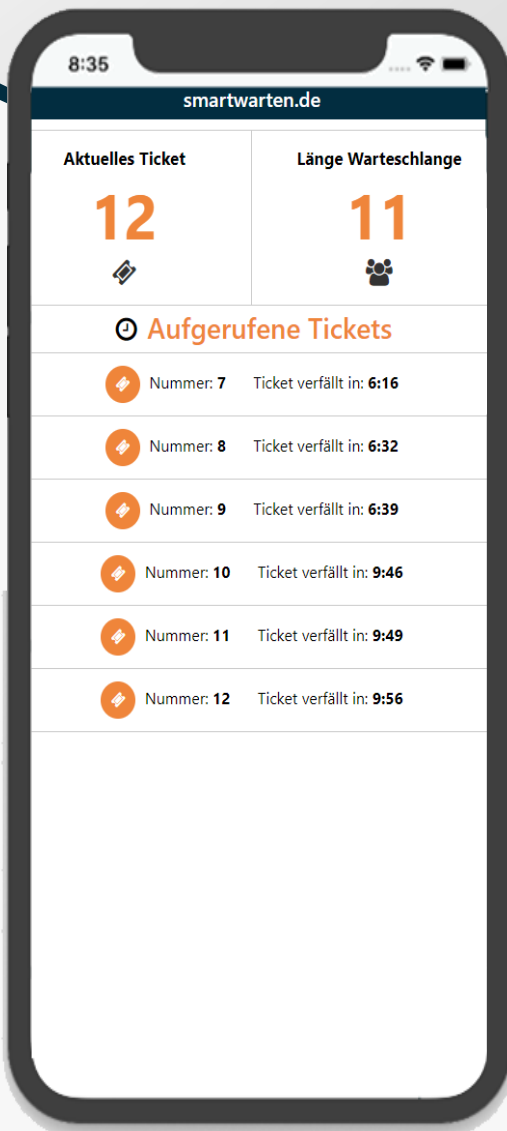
8:35

smartwarten.de

Aktuelles Ticket
12

Länge Warteschlange
11

Aufgerufene Tickets

Nummer: 7 Ticket verfällt in: 6:16

Nummer: 8 Ticket verfällt in: 6:32

Nummer: 9 Ticket verfällt in: 6:39

Nummer: 10 Ticket verfällt in: 9:46

Nummer: 11 Ticket verfällt in: 9:49

Nummer: 12 Ticket verfällt in: 9:56